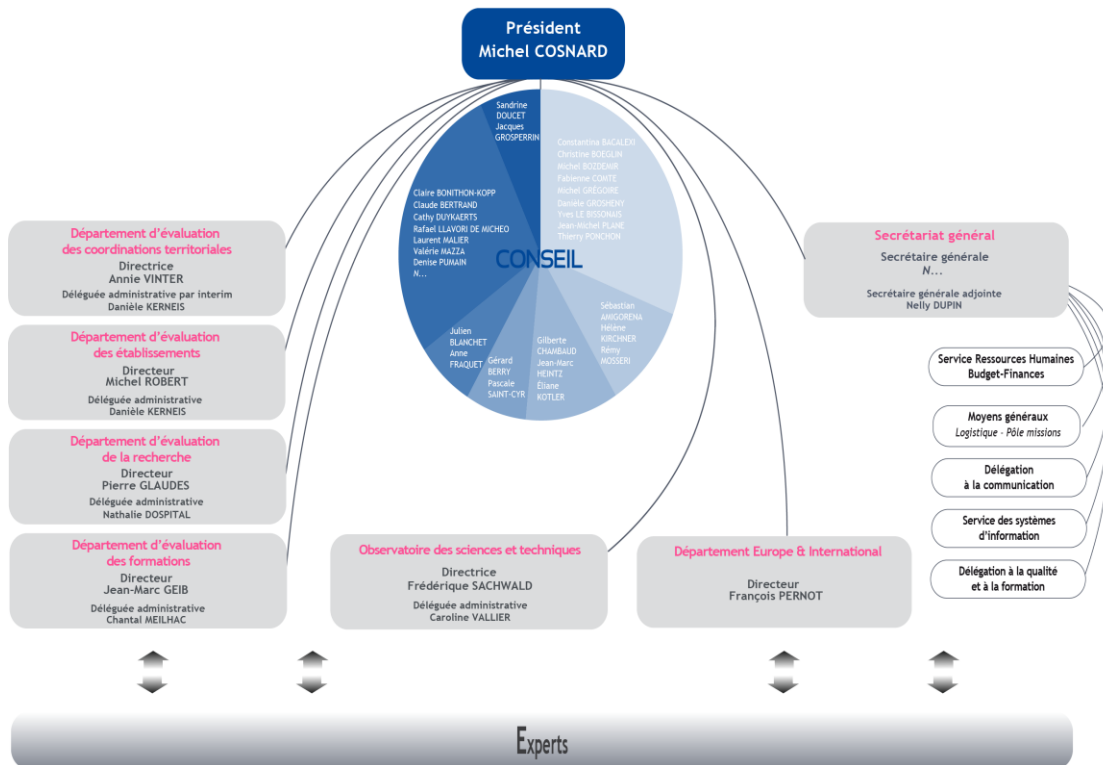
Président
Michel COSNARD

Sandrine DOUCET
Jacques GROSPERRIN

Constantina BACALEXI
Christine BOEGLIN
Michel BOZDEMIR
Fabienne COMTE
Michel GRÉGOIRE
Danièle GROSHENY
Yves LE BISSONAIS
Jean-Michel PLANE
Thierry PONCHON

Claire BONITHON-KOPP
Claude BERTRAND
Cathy DUYKAERTS
Rafael LLAVORI DE MICHEO
Laurent MALIER
Valérie MAZZA
Denise PUMAIN
N...

CONSEIL

Sébastian AMIGORENA
Hélène KIRCHNER
Rémy MOSSERI

Julien BLANCHET
Anne FRAQUET

Gérard BERRY
Pascale SAINT-CYR

Gilberte CHAMBAUD
Jean-Marc HEINTZ
Éliane KOTLER

Département d'évaluation des coordinations territoriales
Directrice
Annie VINTER
Déléguée administrative par interim
Danièle KERNEIS

Département d'évaluation des établissements
Directeur
Michel ROBERT
Déléguée administrative
Danièle KERNEIS

Département d'évaluation de la recherche
Directeur
Pierre GLAUDES
Déléguée administrative
Nathalie DOSPITAL

Département d'évaluation des formations
Directeur
Jean-Marc GEIB
Déléguée administrative
Chantal MEILHAC

Observatoire des sciences et techniques
Directrice
Frédérique SACHWALD
Déléguée administrative
Caroline VALLIER

Département Europe & International
Directeur
François PERNOT

Secrétariat général
Secrétaire générale
N...
Secrétaire générale adjointe
Nelly DUPIN

Service Ressources Humaines Budget-Finances

Moyens généraux
Logistique - Pôle missions

Délégation à la communication

Service des systèmes d'information

Délégation à la qualité et à la formation

Experts